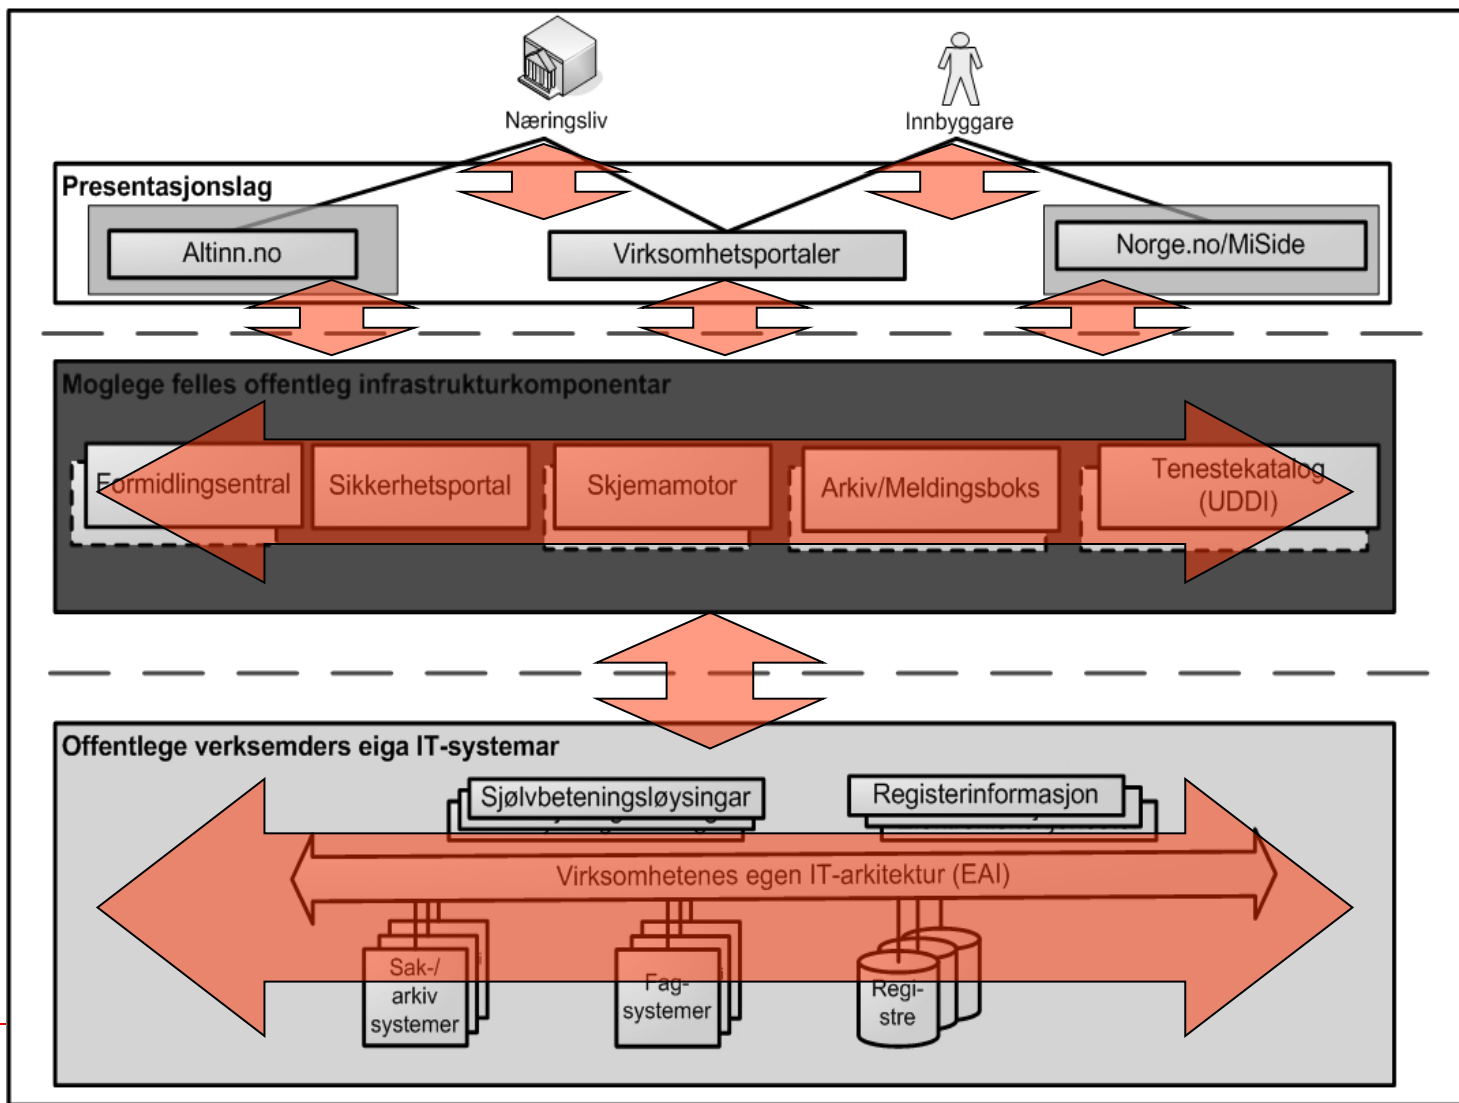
Næringsliv

Innbyggare

Presentasjonslag

Altinn.no

Virksomhetsportaler

Norge.no/MiSide

Moglege felles offentleg infrastrukturkomponentar

Formidlingsentral

Sikkerhetsportal

Skjemamotor

Arkiv/Meldingsboks

Tenestekatalog (UDDI)

Offentlege verksemders eiga IT-systemar

Sjølvbeteningsløysingar

Registerinformasjon

Virksomhetenes egen IT-arkitektur (EAI)

Sak-/ arkiv systemer

Fag-systemer

Regi-stre